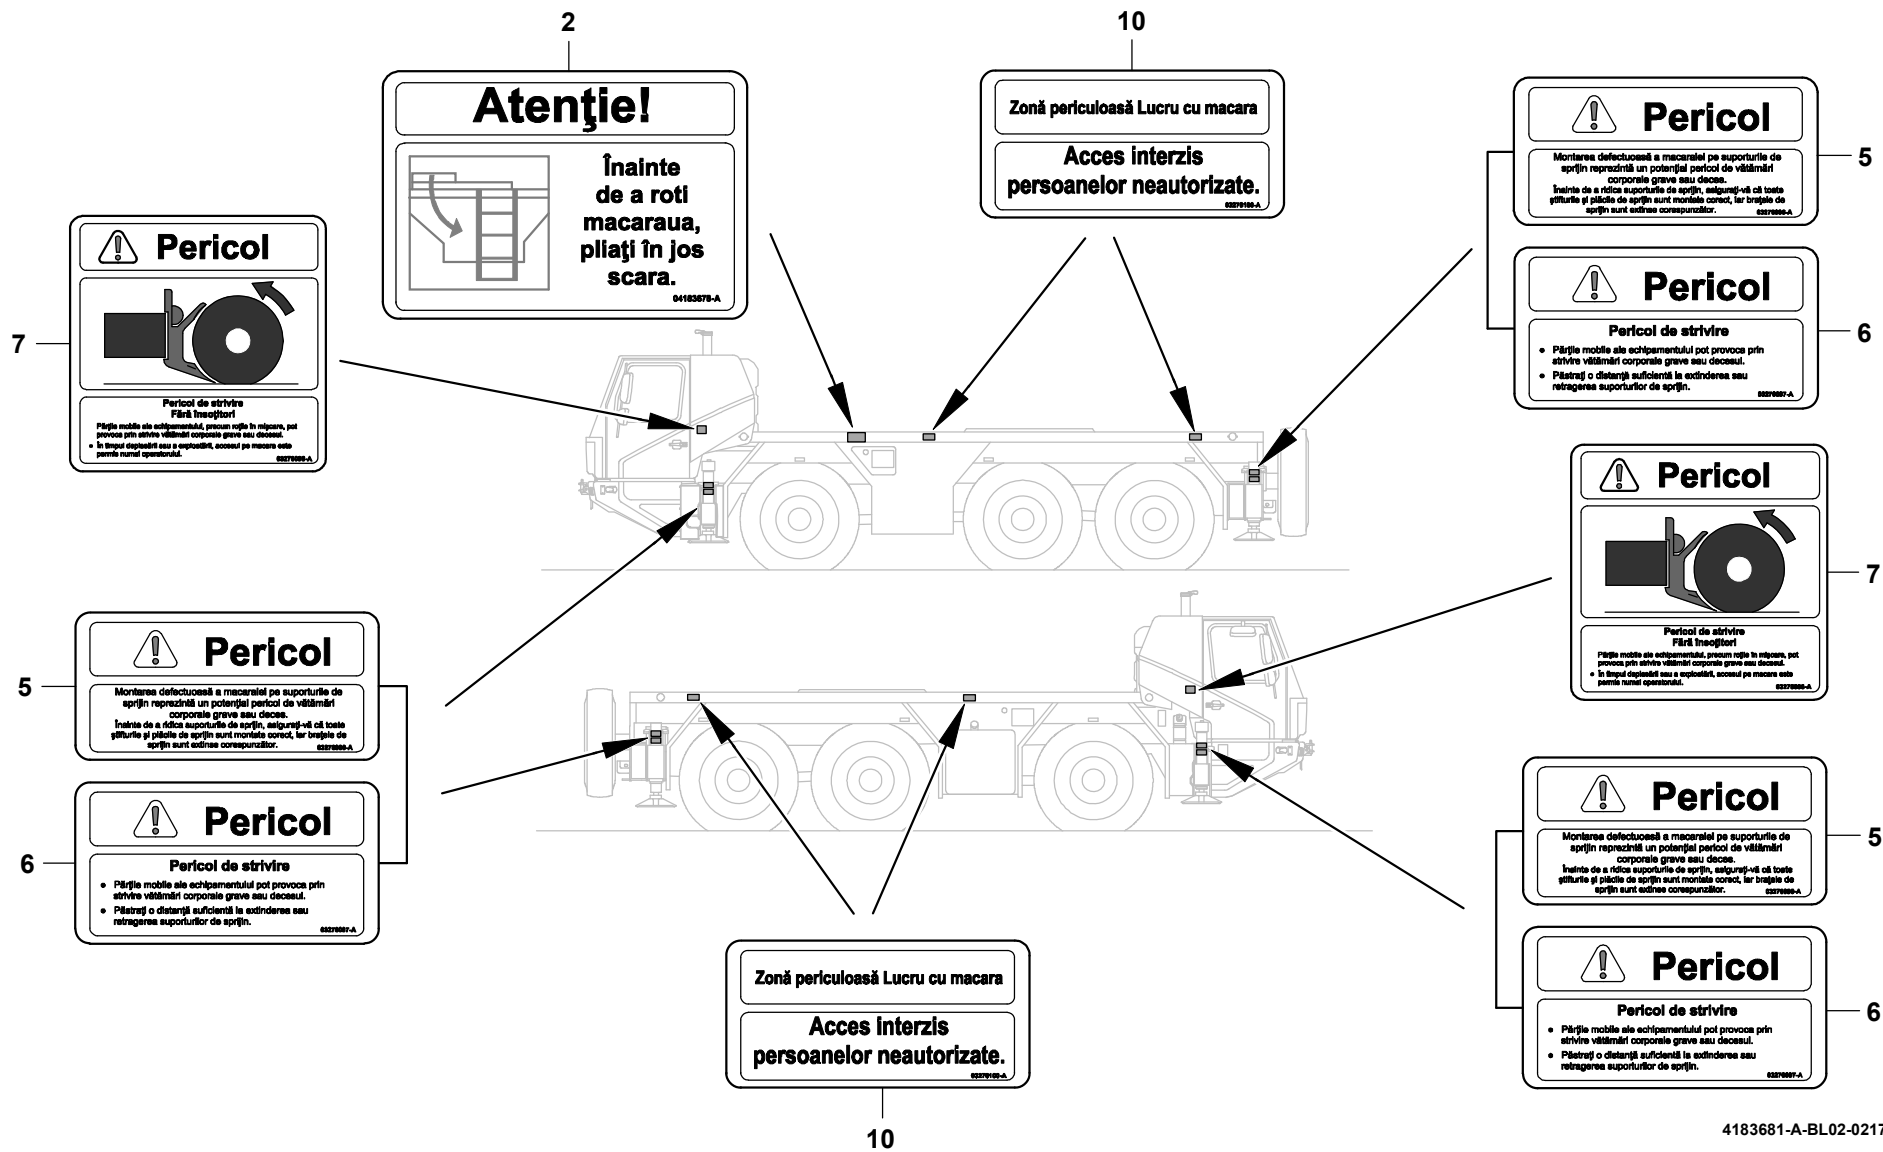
2

Atenţie!

Înainte de a roti macaraua, pliaţi în jos scara.

04183678-A

10

Zonă periculoasă Lucru cu macara

Acces interzis persoanelor neautorizate.

03270180-A

Pericol

Montarea defectuoasă a macaralei pe suporturile de sprijin reprezintă un potenţial pericol de vătămări corporale grave sau decese.
Înainte de a ridica suporturile de sprijin, asiguraţi-vă că toate ştifturile şi plăcile de sprijin sunt montate corect, iar braţele de sprijin sunt extinse corespunzător.
03270686-A

5

Pericol

Pericol de strivire

• Părţile mobile ale echipamentului pot provoca prin strivire vătămări corporale grave sau decesul.
• Păstraţi o distanţă suficientă la extinderea sau retragerea suporturilor de sprijin.
03270687-A

6

7

Pericol

Pericol de strivire
Fără însoţitori
Părţile mobile ale echipamentului, precum roţile în mişcare, pot provoca prin strivire vătămări corporale grave sau decesul.
• În timpul deplasării sau a exploatării, accesul pe macara este permis numai operatorului.
03270688-A

Pericol

Pericol de strivire
Fără însoţitori
Părţile mobile ale echipamentului, precum roţile în mişcare, pot provoca prin strivire vătămări corporale grave sau decesul.
• În timpul deplasării sau a exploatării, accesul pe macara este permis numai operatorului.
03270688-A

7

5

Pericol

Montarea defectuoasă a macaralei pe suporturile de sprijin reprezintă un potenţial pericol de vătămări corporale grave sau decese.
Înainte de a ridica suporturile de sprijin, asiguraţi-vă că toate ştifturile şi plăcile de sprijin sunt montate corect, iar braţele de sprijin sunt extinse corespunzător.
03270686-A

6

Pericol

Pericol de strivire

• Părţile mobile ale echipamentului pot provoca prin strivire vătămări corporale grave sau decesul.
• Păstraţi o distanţă suficientă la extinderea sau retragerea suporturilor de sprijin.
03270687-A

Pericol

Montarea defectuoasă a macaralei pe suporturile de sprijin reprezintă un potenţial pericol de vătămări corporale grave sau decese.
Înainte de a ridica suporturile de sprijin, asiguraţi-vă că toate ştifturile şi plăcile de sprijin sunt montate corect, iar braţele de sprijin sunt extinse corespunzător.
03270686-A

5

Pericol

Pericol de strivire

• Părţile mobile ale echipamentului pot provoca prin strivire vătămări corporale grave sau decesul.
• Păstraţi o distanţă suficientă la extinderea sau retragerea suporturilor de sprijin.
03270687-A

6

Zonă periculoasă Lucru cu macara

Acces interzis persoanelor neautorizate.

03270180-A

10

4183681-A-BL02-0217